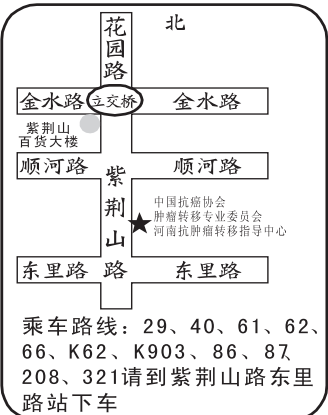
北

花园路

金水路

立交桥

金水路

紫荆山百货大楼

顺河路

顺河路

紫荆山路

中国抗癌协会
肿瘤转移专业委员会
河南抗肿瘤转移指导中心

东里路

东里路

乘车路线：29、40、61、62、66、K62、K903、86、87、208、321请到紫荆山路东里路站下车